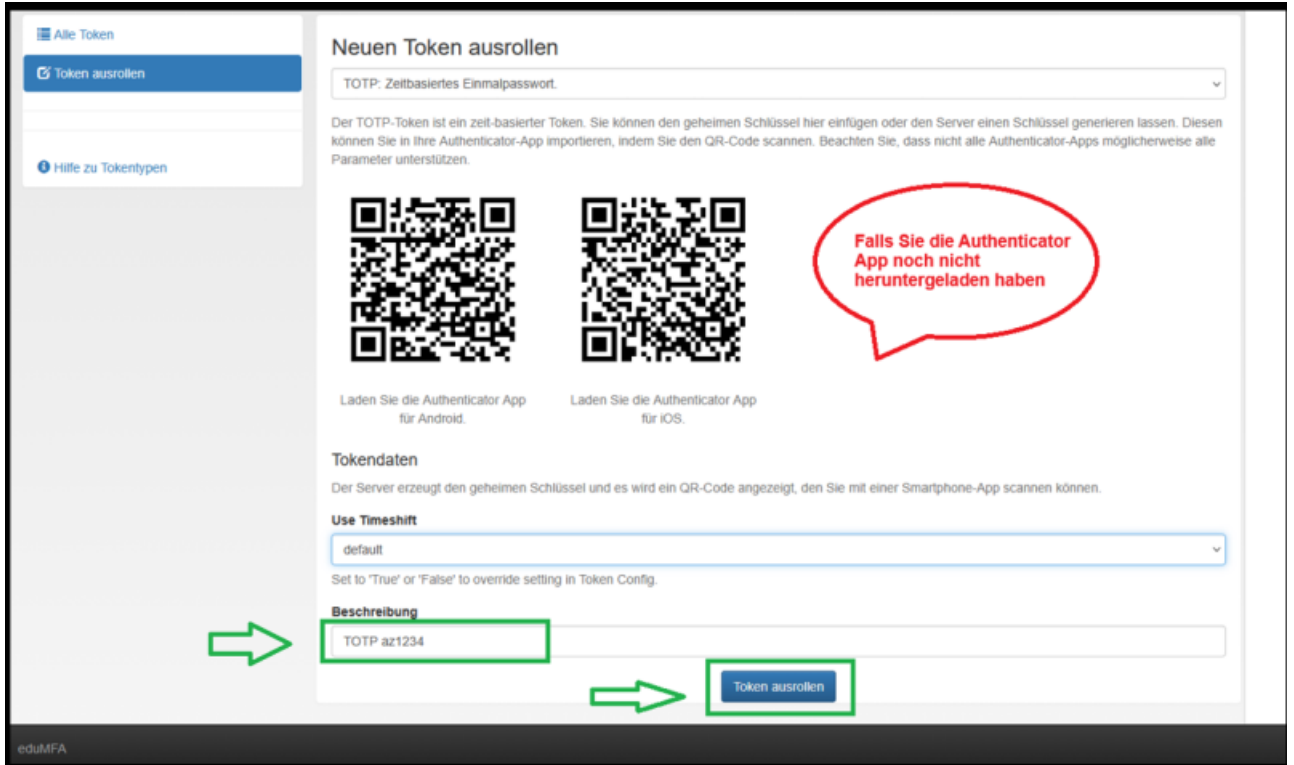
Alle Token

Token ausrollen

Hilfe zu Tokentypen

Neuen Token ausrollen

TOTP: Zeitbasiertes Einmalpasswort.

Der TOTP-Token ist ein zeit-basierter Token. Sie können den geheimen Schlüssel hier einfügen oder den Server einen Schlüssel generieren lassen. Diesen können Sie in Ihre Authenticator-App importieren, indem Sie den QR-Code scannen. Beachten Sie, dass nicht alle Authenticator-Apps möglicherweise alle Parameter unterstützen.

Falls Sie die Authenticator App noch nicht heruntergeladen haben

Laden Sie die Authenticator App für Android.

Laden Sie die Authenticator App für iOS.

Tokendaten

Der Server erzeugt den geheimen Schlüssel und es wird ein QR-Code angezeigt, den Sie mit einer Smartphone-App scannen können.

Use Timeshift

default

Set to 'True' or 'False' to override setting in Token Config.

Beschreibung

TOTP az1234

Token ausrollen

eduMFA